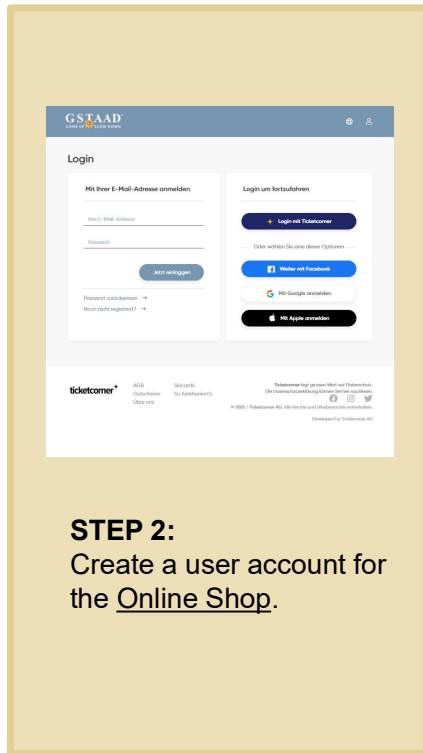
GSTAAD
COME UP SLOW DOWN

Login

Mit Ihrer E-Mail-Adresse anmelden

Ihre E-Mail-Adresse

Passwort

Jetzt einloggen

Passwort zurücksetzen →
Noch nicht registriert? →

Login um fortzufahren

Login mit Ticketcorner

Oder wählen Sie eine dieser Optionen

Weiter mit Facebook

Mit Google anmelden

Mit Apple anmelden

ticketcorner

AGB
Gutscheine
Über uns

Skicards
So funktioniert's

Ticketcorner legt grossen Wert auf Datenschutz. Die Datenschutzerklärung können Sie hier nachlesen.

© 2025 / Ticketcorner AG. Alle Rechte und Urheberrechte vorbehalten.

Developed by Ticketcorner AG

STEP 2:
Create a user account for the Online Shop.